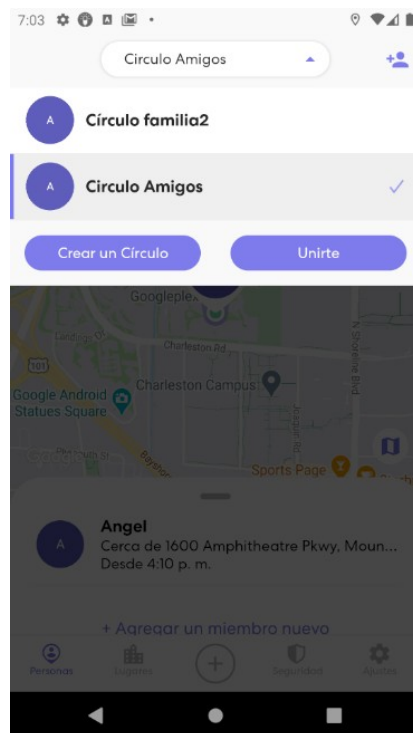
7:03

Circulo Amigos

A Círculo familia2

A Circulo Amigos

Crear un Círculo

Unirte

Googleplex

Charleston Rd

Charleston Campus

Google Android Statues Square

N Shoreline Blvd

Sports Page

101

Angel
Cerca de 1600 Amphitheatre Pkwy, Moun...
Desde 4:10 p. m.

+ Agregar un miembro nuevo

Personas

Lugares

Seguridad

Ajustes